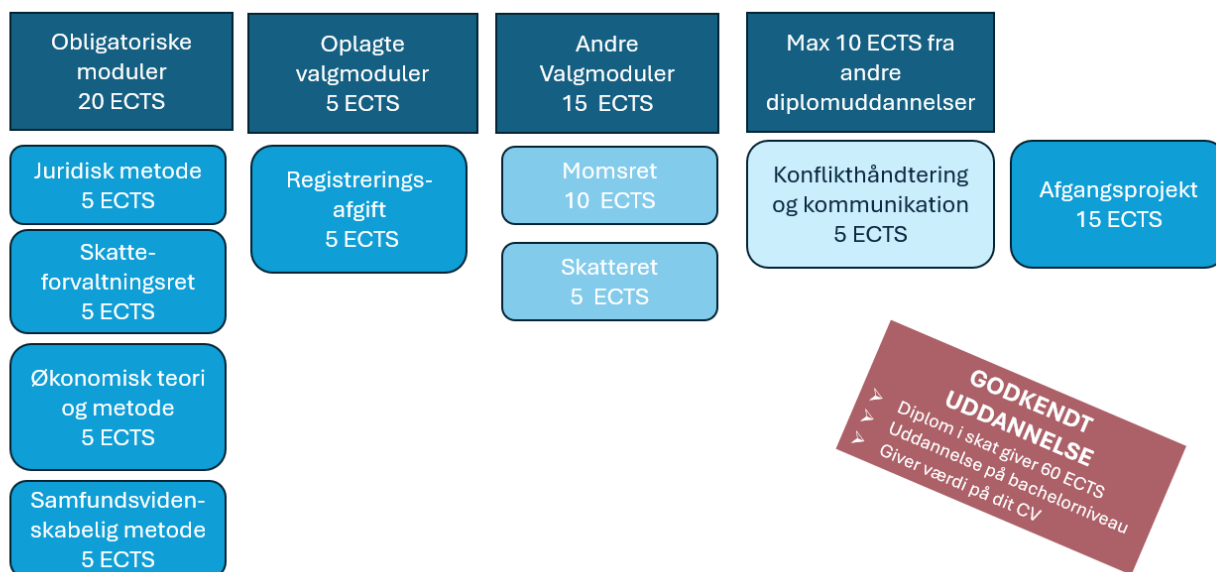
Obligatoriske moduler
20 ECTS

Oplagte valgmoduler
5 ECTS

Andre Valgmoduler
15 ECTS

Max 10 ECTS fra andre diplomuddannelser

Juridisk metode
5 ECTS

Skatteforvaltningsret
5 ECTS

Økonomisk teori og metode
5 ECTS

Samfundsvidenskabelig metode
5 ECTS

Registreringsafgift
5 ECTS

Momsret
10 ECTS

Skatteret
5 ECTS

Konflikthåndtering og kommunikation
5 ECTS

Afgangsprojekt
15 ECTS

GODKENDT UDDANNELSE
Diplom i skat giver 60 ECTS
Uddannelse på bachelorniveau
Giver værdi på dit CV